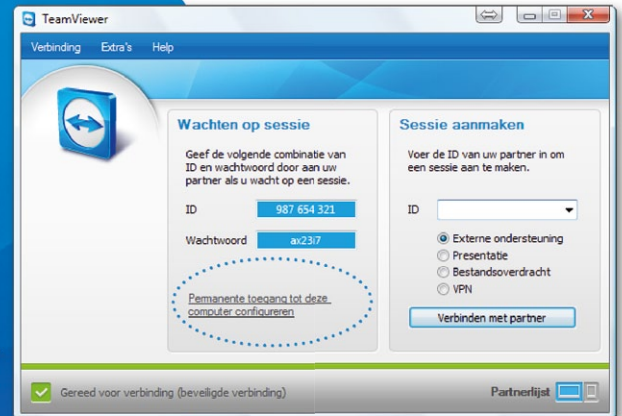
TeamViewer

Verbinding Extra's Help

Wachten op sessie

Geef de volgende combinatie van ID en wachtwoord door aan uw partner als u wacht op een sessie.

ID 987 654 321

Wachtwoord ax23i7

Permanente toegang tot deze computer configureren

Sessie aanmaken

Voer de ID van uw partner in om een sessie aan te maken.

ID

Externe ondersteuning
Presentatie
Bestandsoverdracht
VPN

Verbinden met partner

Gereed voor verbinding (beveiligde verbinding)

Partnerlijst